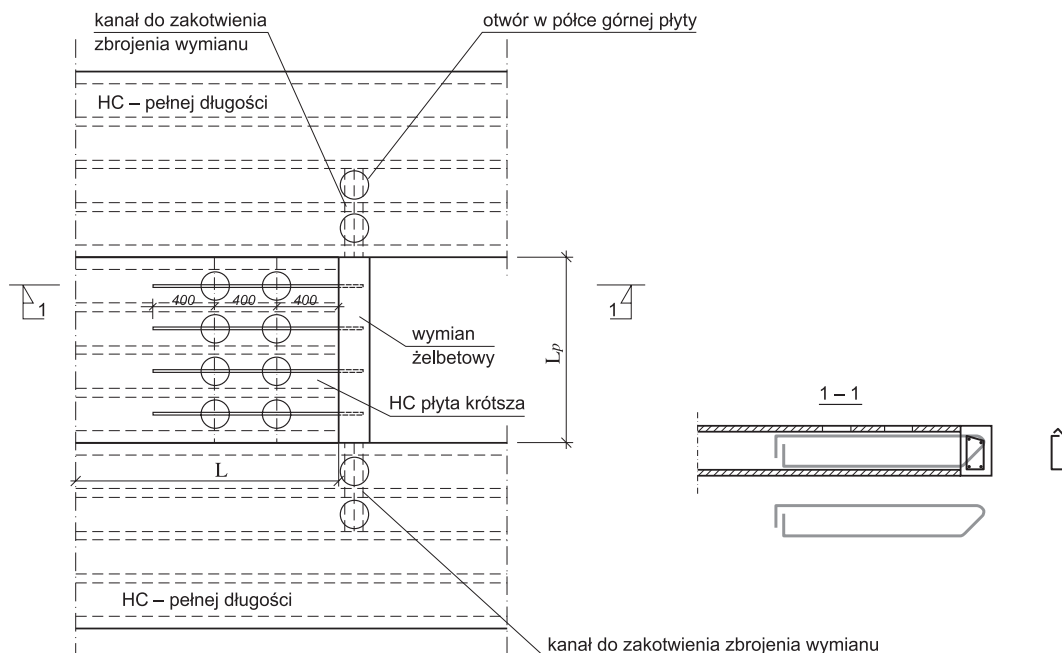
kanał do zakotwienia zbrojenia wymianu

otwór w półce górnej płyty

HC – pełnej długości

1

400 400 400

1

wymian żelbetowy

$L_p$

HC płyta krótsza

1 – 1

L

HC – pełnej długości

kanał do zakotwienia zbrojenia wymianu